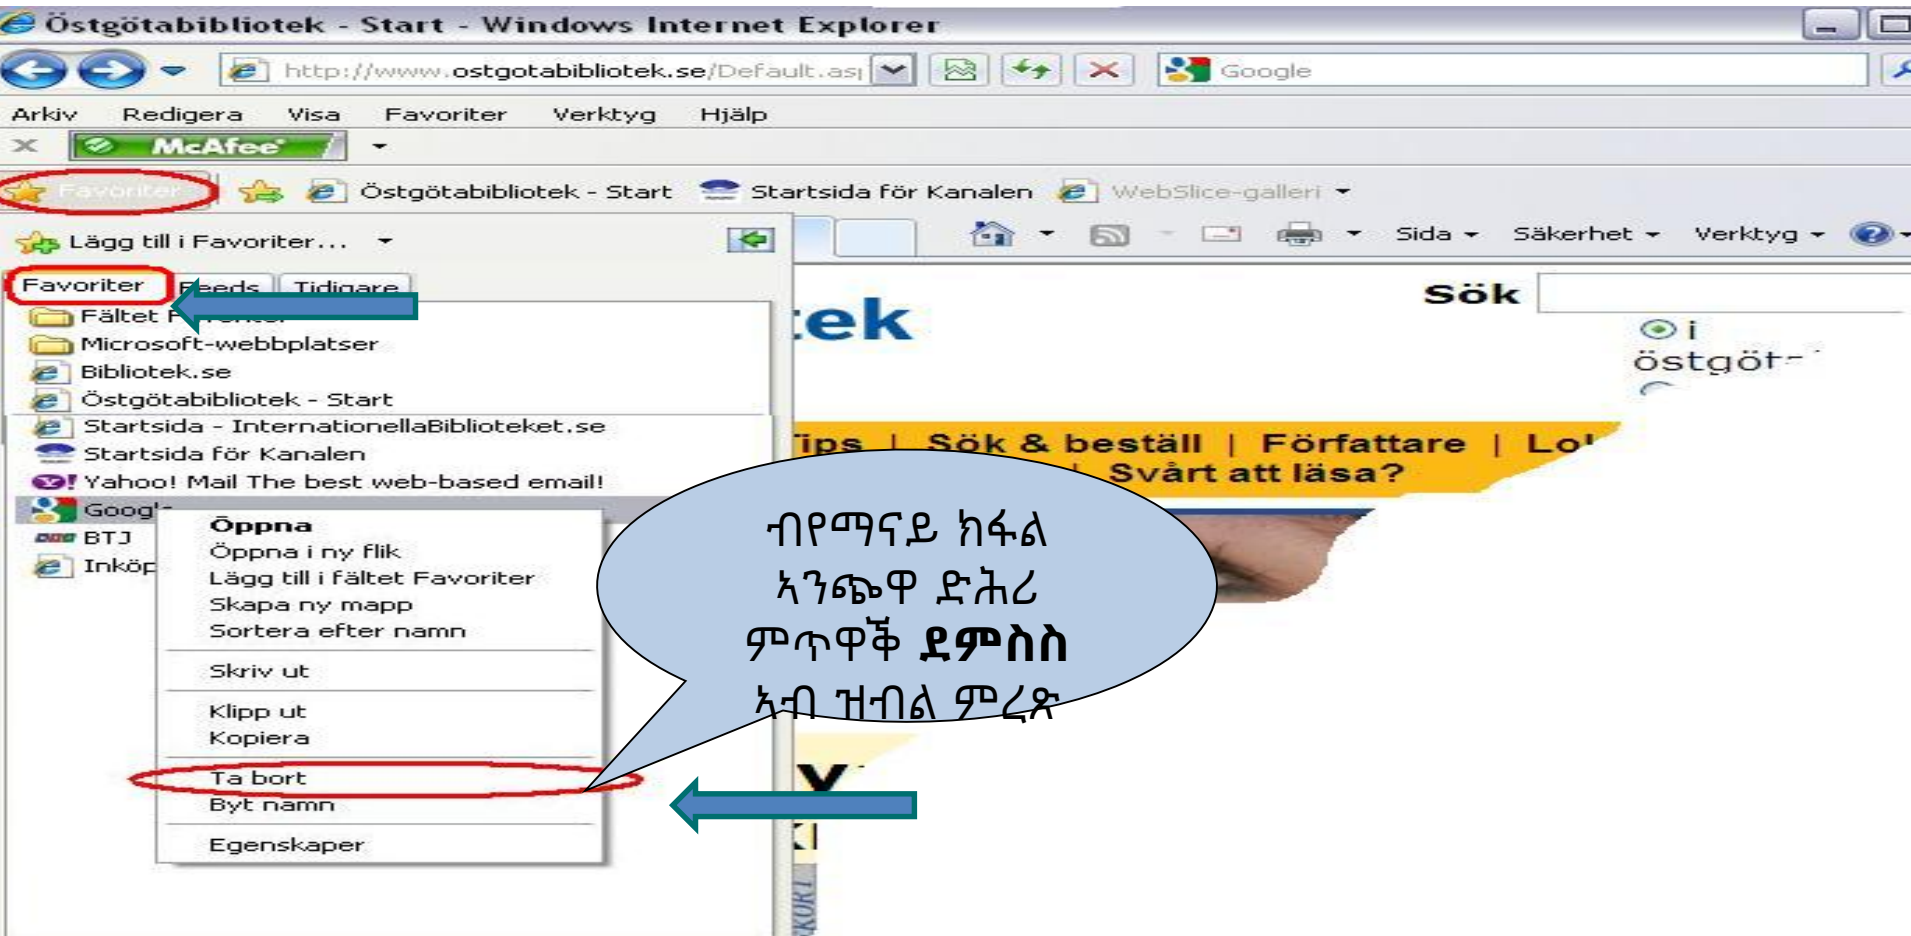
Östgötabibliotek - Start - Windows Internet Explorer

http://www.ostgotabibliotek.se/Default.as|

Google

Arkiv Redigera Visa Favoriter Verktyg Hjälp

McAfee

Favoriter

Östgötabibliotek - Start

Startsida för Kanalen

WebSlice-galleri

Lägg till i Favoriter...

Sida Säkerhet Verktyg

Favoriter Feeds Tidigare

Fältet F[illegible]

Microsoft-webbplatser

Bibliotek.se

Östgötabibliotek - Start

Startsida - InternationellaBiblioteket.se

Startsida för Kanalen

Yahoo! Mail The best web-based email!

Goog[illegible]

BTJ

Inköp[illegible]

Öppna
Öppna i ny flik
Lägg till i fältet Favoriter
Skapa ny mapp
Sortera efter namn

Skriv ut

Klipp ut
Kopiera

Ta bort
Byt namn

Egenskaper

Sök

i
östgöt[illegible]

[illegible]tek

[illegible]ips | Sök & beställ | Författare | Lo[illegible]

Svårt att läsa?

ብየማናይ ክፋል
ኣንጭዋ ድሕሪ
ምጥዋቕ **ደምስስ**
ኣብ ዝብል ምረጽ